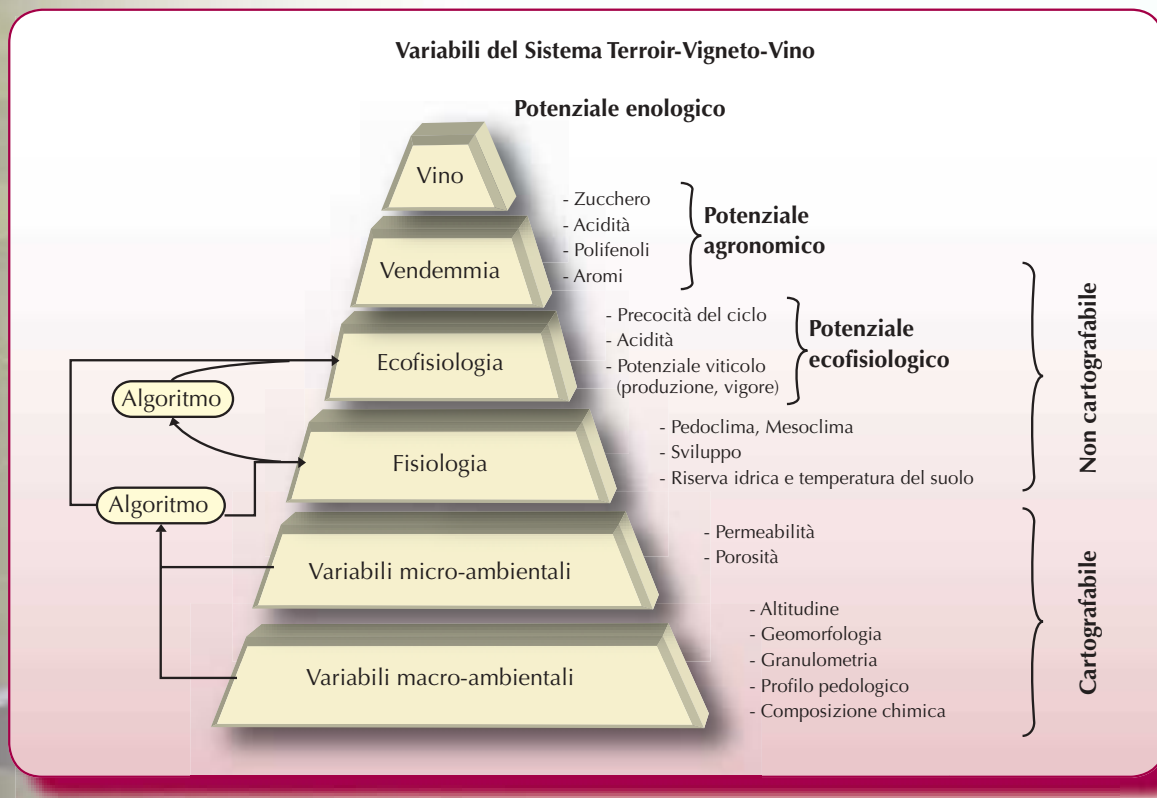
Variabili del Sistema Terroir-Vigneto-Vino

Potenziale enologico

Vino

- Zucchero
- Acidità
- Polifenoli
- Aromi

Potenziale agronomico

Vendemmia

- Precocità del ciclo
- Acidità
- Potenziale viticolo (produzione, vigore)

Potenziale ecofisiologico

Ecofisiologia

Algoritmo

- Pedoclima, Mesoclima
- Sviluppo
- Riserva idrica e temperatura del suolo

Fisiologia

Algoritmo

Non cartografabile

- Permeabilità
- Porosità

Variabili micro-ambientali

- Altitudine
- Geomorfologia
- Granulometria
- Profilo pedologico
- Composizione chimica

Variabili macro-ambientali

Cartografabile